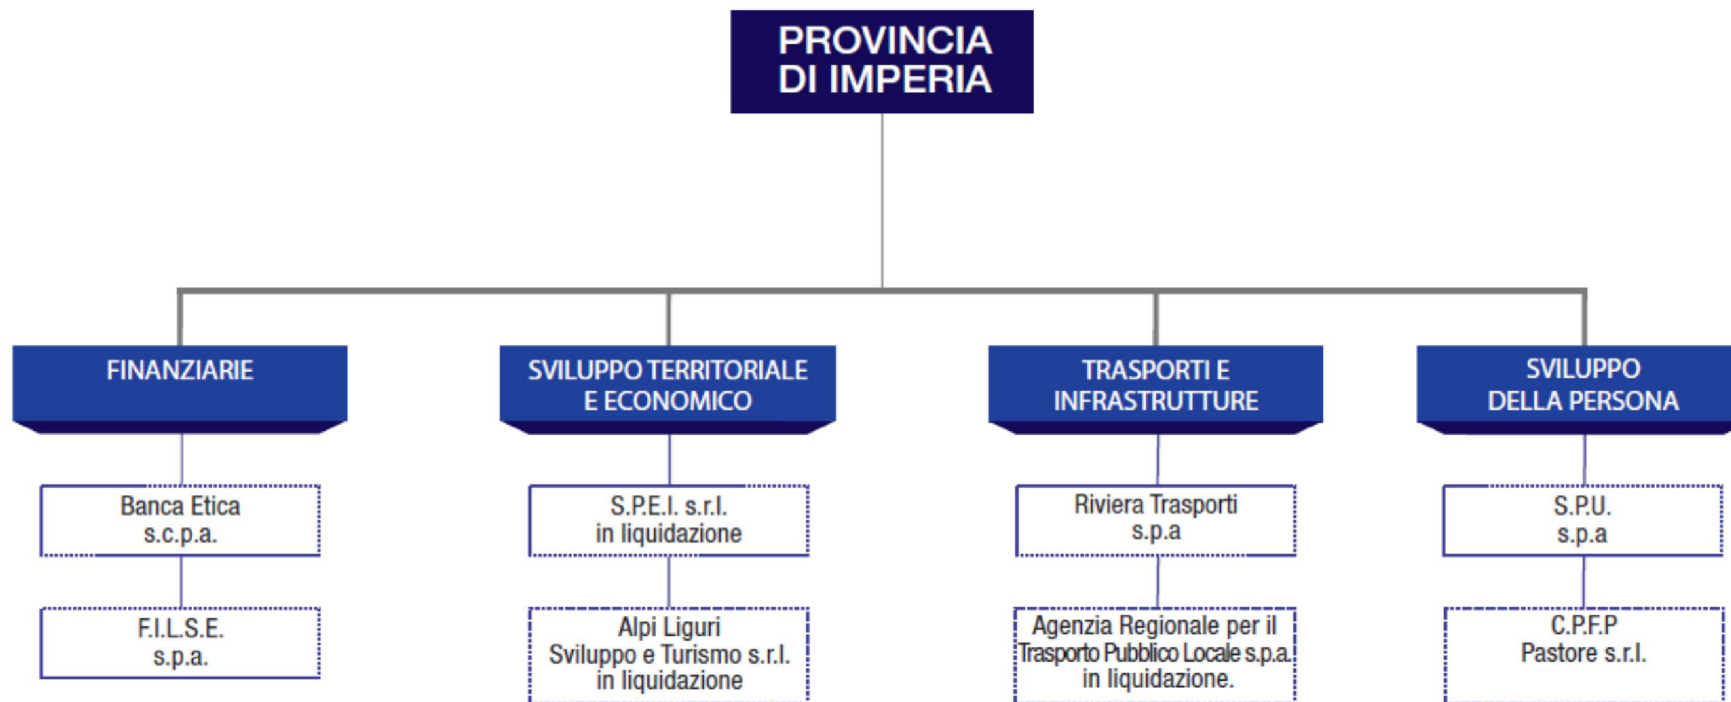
PROVINCIA DI IMPERIA

FINANZIARIE

Banca Etica s.c.p.a.

F.I.L.S.E. s.p.a.

SVILUPPO TERRITORIALE E ECONOMICO

S.P.E.I. s.r.l. in liquidazione

Alpi Liguri Sviluppo e Turismo s.r.l. in liquidazione

TRASPORTI E INFRASTRUTTURE

Riviera Trasporti s.p.a

Agenzia Regionale per il Trasporto Pubblico Locale s.p.a. in liquidazione.

SVILUPPO DELLA PERSONA

S.P.U. s.p.a

C.P.F.P Pastore s.r.l.